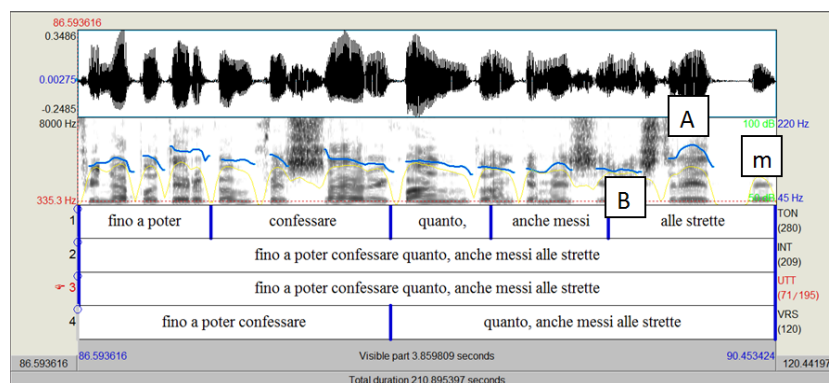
86.593616
0.3486
0.00275
-0.2485
8000 Hz
335.3 Hz
A
m
B
100 dB
220 Hz
45 Hz
1
fino a poter
confessare
quanto,
anche messi
alle strette
TON
(280)
2
fino a poter confessare quanto, anche messi alle strette
INT
(209)
3
fino a poter confessare quanto, anche messi alle strette
UTT
(71/195)
4
fino a poter confessare
quanto, anche messi alle strette
VRS
(120)
86.593616
86.593616
Visible part 3.859809 seconds
90.453424
120.44197
Total duration 210.895397 seconds